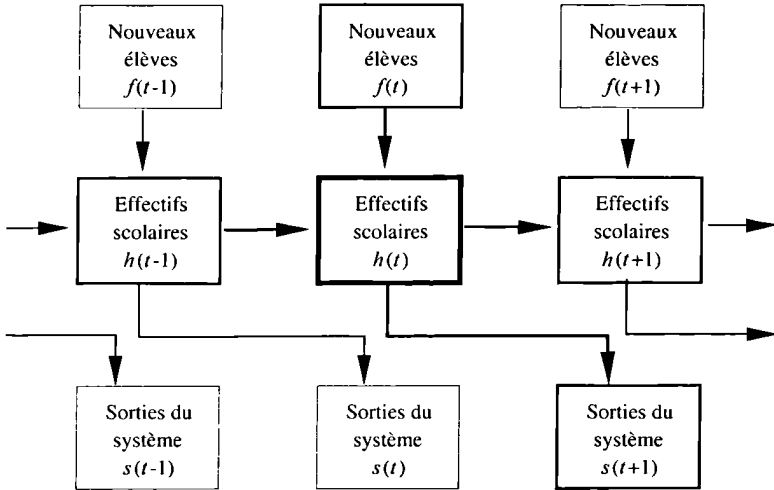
Nouveaux élèves $f(t-1)$

Nouveaux élèves $f(t)$

Nouveaux élèves $f(t+1)$

Effectifs scolaires $h(t-1)$

Effectifs scolaires $h(t)$

Effectifs scolaires $h(t+1)$

Sorties du système $s(t-1)$

Sorties du système $s(t)$

Sorties du système $s(t+1)$